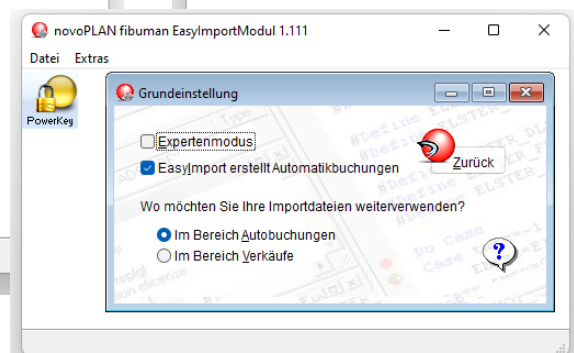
novoPLAN fibuman EasyImportModul 1.111

Datei Extras

PowerKey

Grundeinstellung

Expertenmodus

EasyImport erstellt Automatikbuchungen

Zurück

Wo möchten Sie Ihre Importdateien weiterverwenden?

Im Bereich Autobuchungen

Im Bereich Verkäufe